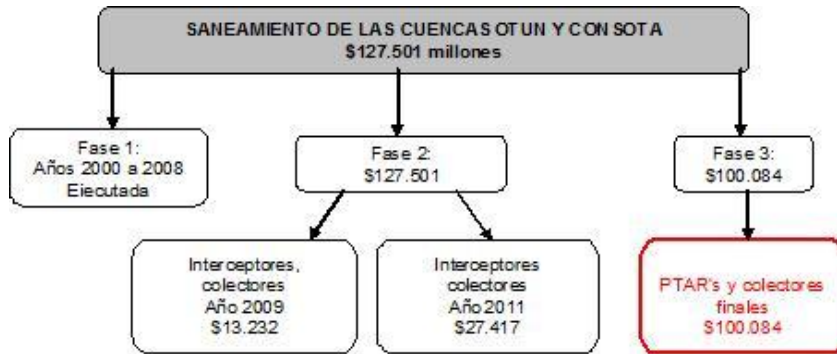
SANEAMIENTO DE LAS CUENCAS OTUN Y CONSOTA
$127.501 millones

Fase 1:
Años 2000 a 2008
Ejecutada

Fase 2:
$127.501

Fase 3:
$100.084

Interceptores, colectores
Año 2009
$13.232

Interceptores colectores
Año 2011
$27.417

PTAR's y colectores finales
$100.084